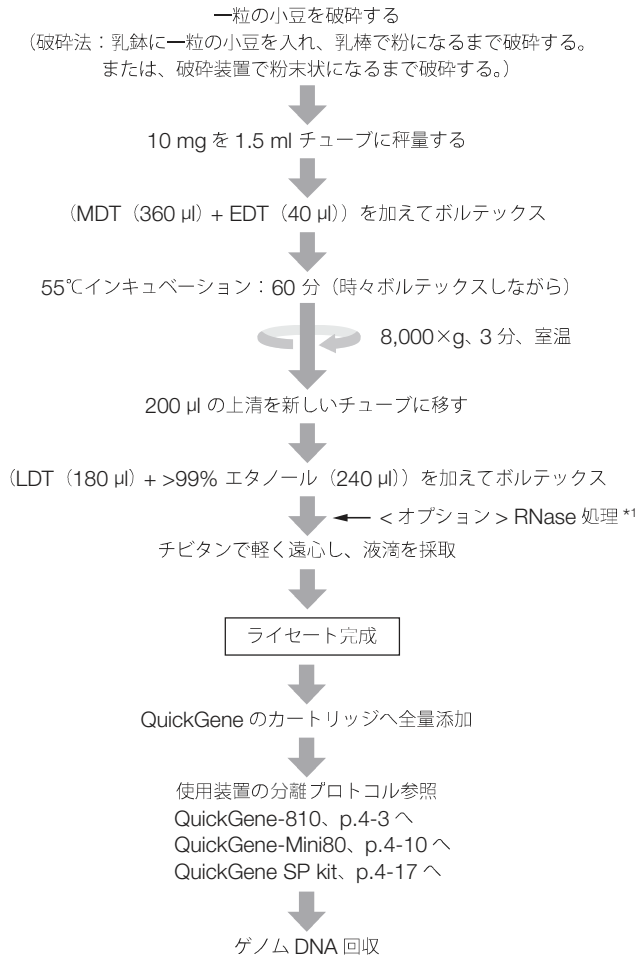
一粒の小豆を破砕する
(破砕法：乳鉢に一粒の小豆を入れ、乳棒で粉になるまで破砕する。
または、破砕装置で粉末状になるまで破砕する。)

10 mg を 1.5 ml チューブに秤量する

(MDT (360 µl) + EDT (40 µl)) を加えてボルテックス

55℃インキュベーション：60 分 (時々ボルテックスしながら)

8,000×g、3 分、室温

200 µl の上清を新しいチューブに移す

(LDT (180 µl) + >99% エタノール (240 µl)) を加えてボルテックス

< オプション > RNase 処理 *1

チビタンで軽く遠心し、液滴を採取

ライセート完成

QuickGene のカートリッジへ全量添加

使用装置の分離プロトコル参照
QuickGene-810、p.4-3 へ
QuickGene-Mini80、p.4-10 へ
QuickGene SP kit、p.4-17 へ

ゲノム DNA 回収